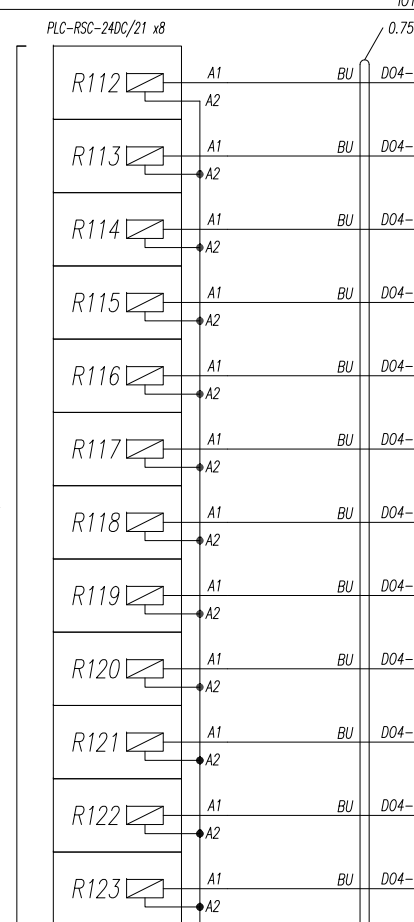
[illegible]

PLC-RSC-24DC/21 x8

0.75

R112
A1
A2
BU
D04-

R113
A1
A2
BU
D04-

R114
A1
A2
BU
D04-

R115
A1
A2
BU
D04-

R116
A1
A2
BU
D04-

R117
A1
A2
BU
D04-

R118
A1
A2
BU
D04-

R119
A1
A2
BU
D04-

R120
A1
A2
BU
D04-

R121
A1
A2
BU
D04-

R122
A1
A2
BU
D04-

R123
A1
A2
BU
D04-